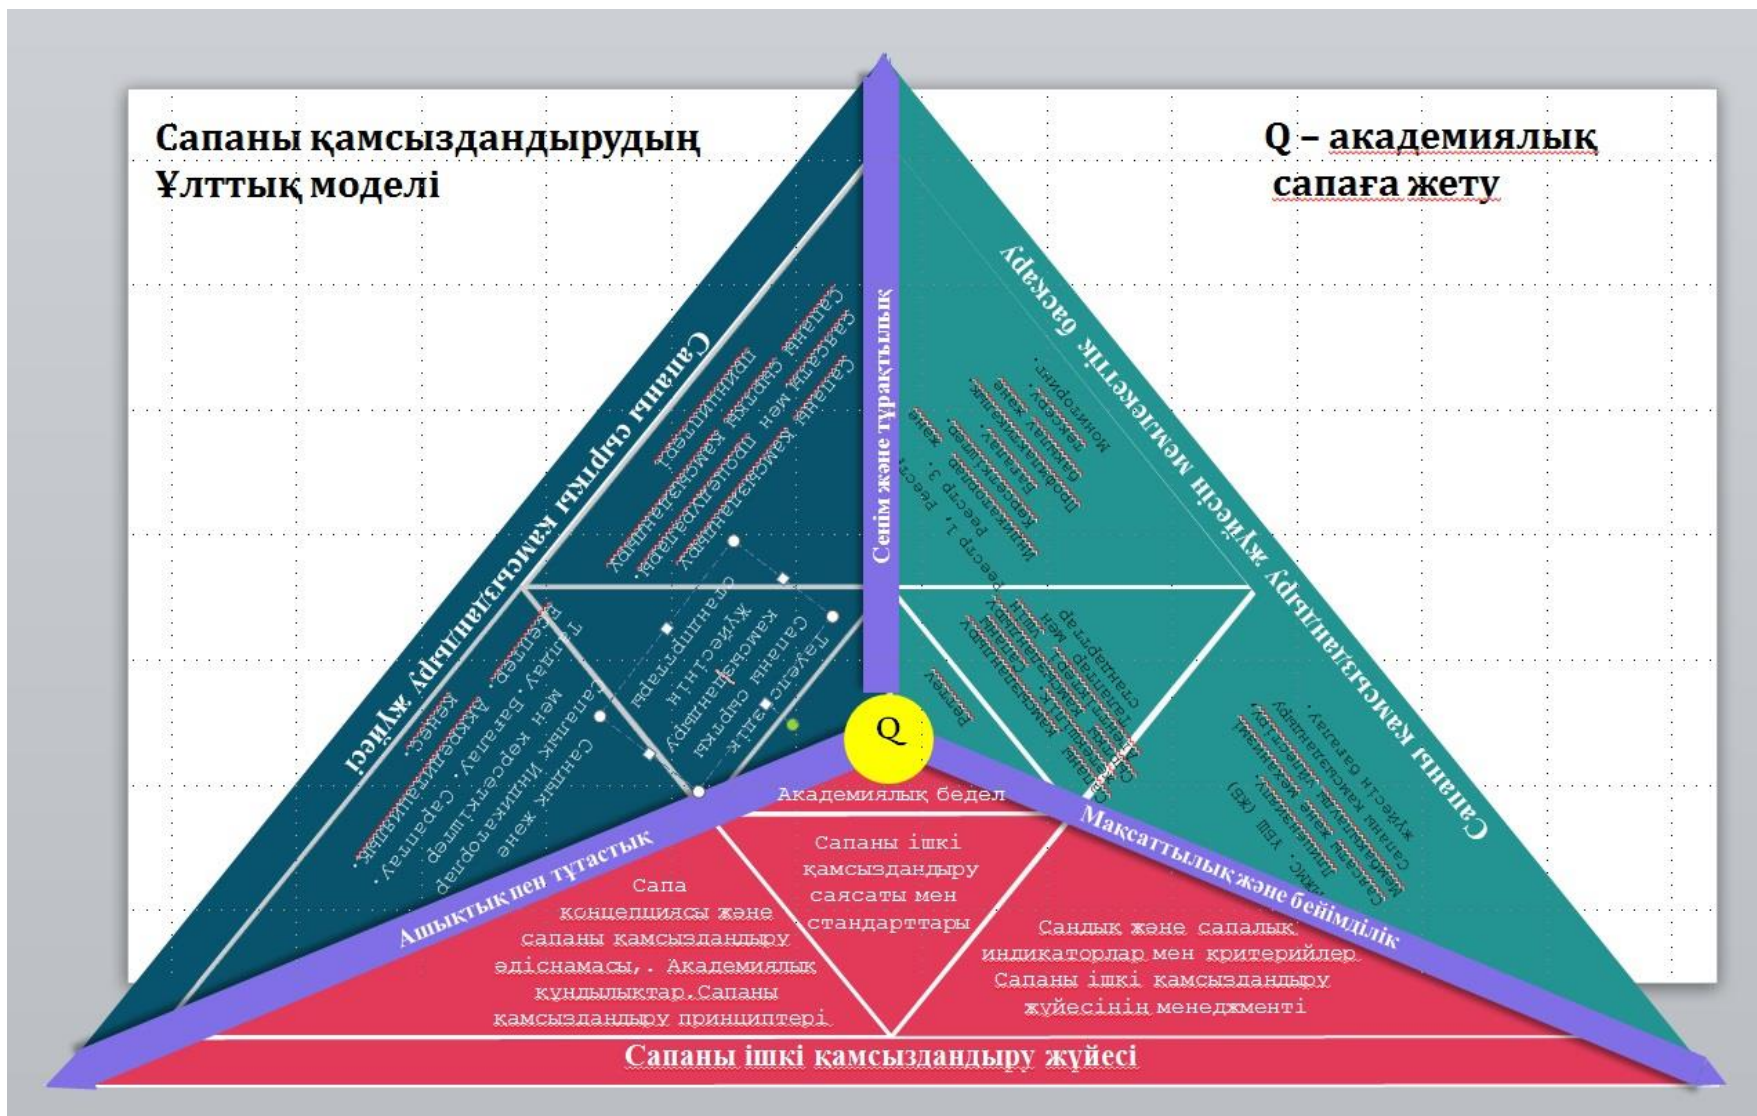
Сапаны қамсыздандырудың Ұлттық моделі

Q – академиялық сапаға жету

Сенім және тұрақтылық

Сапаны сыртқы қамсыздандыру жүйесі

Сапаны сыртқы қамсыздандыру принциптері. Сапаны қамсыздандырудың саясаты мен процедуралары.

Тәуелсіздік Сапаны сыртқы қамсыздандыру жүйесінің индикаторлары

Сандық индикаторлар мен бағалау. Аккредиттеу, сараптау, талдау. Сапалық және кеңес.

Сапаны қамсыздандыру жүйесін мемлекеттік бақылау

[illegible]

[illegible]

Сапалық қамсыздандыру жүйесін бағалау. УБШ (ЖБ) ҰБТ, МӘМС

Q

Академиялық бедел

Ашықтық пен тұтастық

Мақсаттылық және бейімділік

Сапа концепциясы және сапаны қамсыздандыру әдіснамасы,. Академиялық құндылықтар.Сапаны қамсыздандыру принциптері

Сапаны ішкі қамсыздандыру саясаты мен стандарттары

Сандық және сапалық индикаторлар мен критерийлер Сапаны ішкі қамсыздандыру жүйесінің менеджменті

Сапаны ішкі қамсыздандыру жүйесі